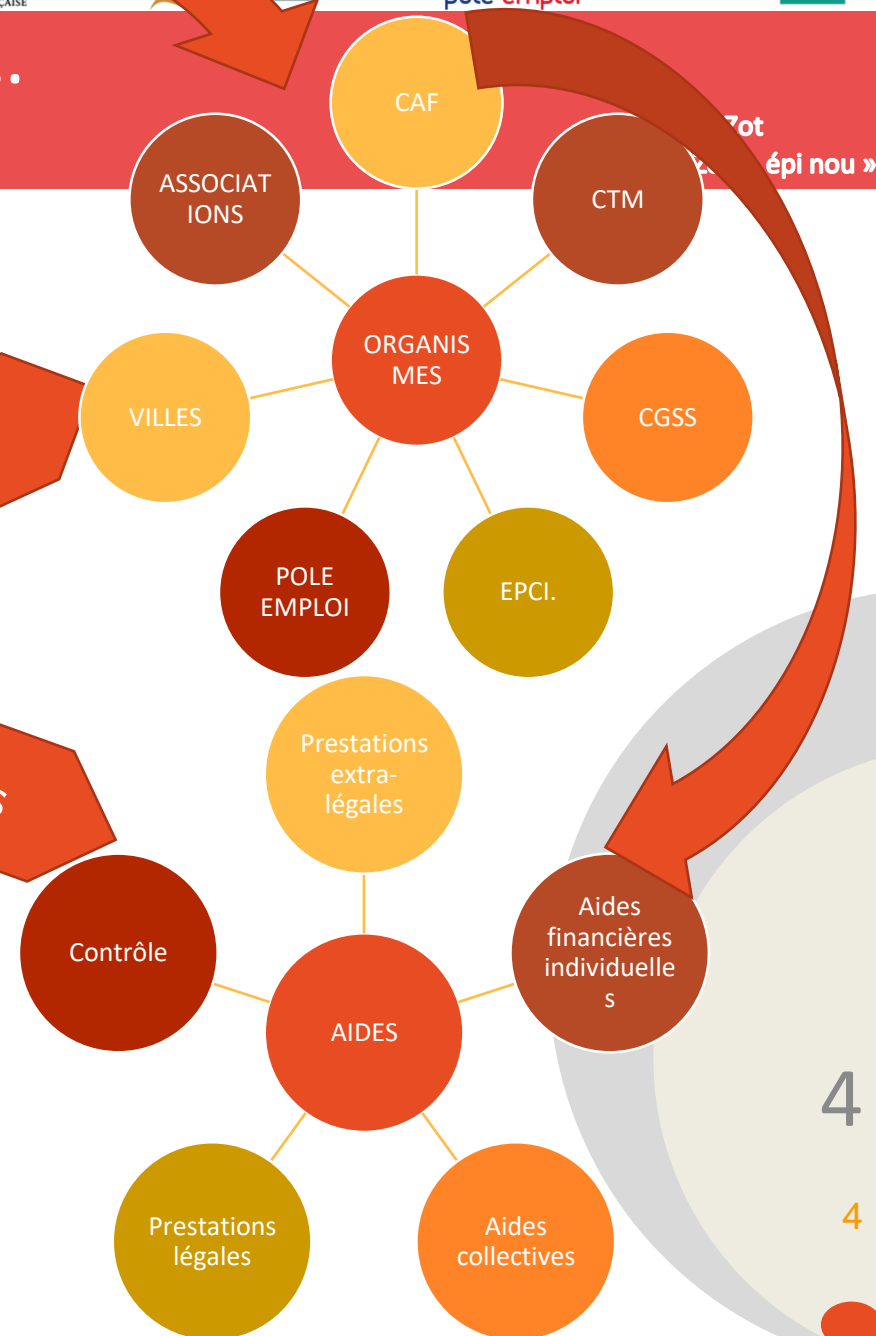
ÇAISE

pôle emploi

Zot

épi nou »

CAF

ASSOCIAT IONS

CTM

ORGANIS MES

VILLES

CGSS

POLE EMPLOI

EPCI.

Prestations extra-légales

Contrôle

Aides financières individuelle s

AIDES

Prestations légales

Aides collectives

4

4